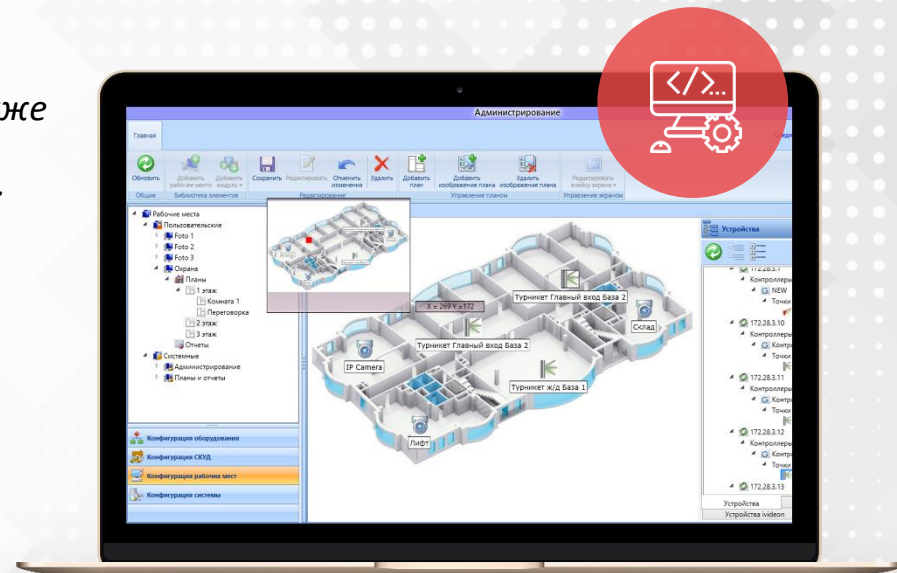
же

.

Администрирование

Главная

Обновить
Добавить рабочее место
Добавить модуль
Сохранить
Редактировать
Отменить изменения
Удалить
Добавить план
Добавить изображение плана
Удалить изображение плана
Редактировать ячейку экрана

Общие
Библиотека элементов
Редактирование
Управление планом
Управление экранов

Рабочие места
Пользовательские
Foto 1
Foto 2
Foto 3
Охрана
Планы
1 этаж
Комната 1
Переговорка
2 этаж
3 этаж
Отчеты
Системные
Администрирование
Планы и отчеты

Конфигурация оборудования
Конфигурация СКУД
Конфигурация рабочих мест
Конфигурация системы

X = 269 Y = 172
Турникет Главный вход База 2
Турникет Главный вход База 2
Склад
IP Camera
Турникет ж/д База 1
Лифт

Устройства
172.28.3.1
Контроллеры
NEW
Точки
172.28.3.10
Контроллеры
Точки
172.28.3.11
Контроллеры
Контр
Точки
172.28.3.12
Контроллеры
Контр
Точки
172.28.3.13
Устройства
Устройства ivideon